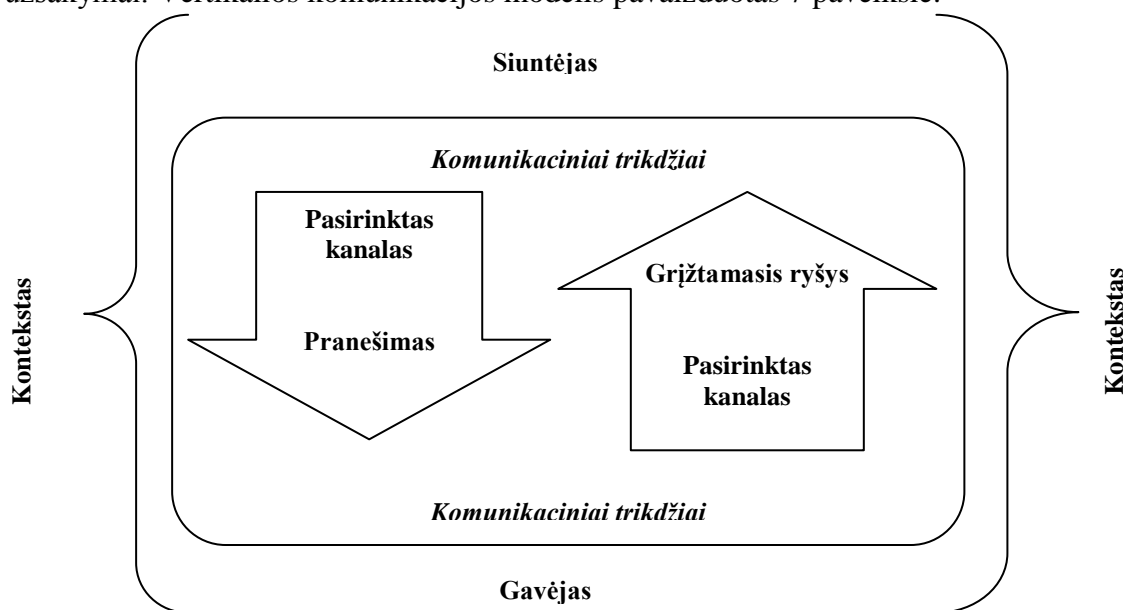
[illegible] Vertikalios komunikacijos modelis pavaizduotas 7 paveiksle.

Siuntėjas

Komunikaciniai trikdžiai

Pasirinktas kanalas

Pranešimas

Grįžtamasis ryšys

Pasirinktas kanalas

Kontekstas

Kontekstas

Komunikaciniai trikdžiai

Gavėjas